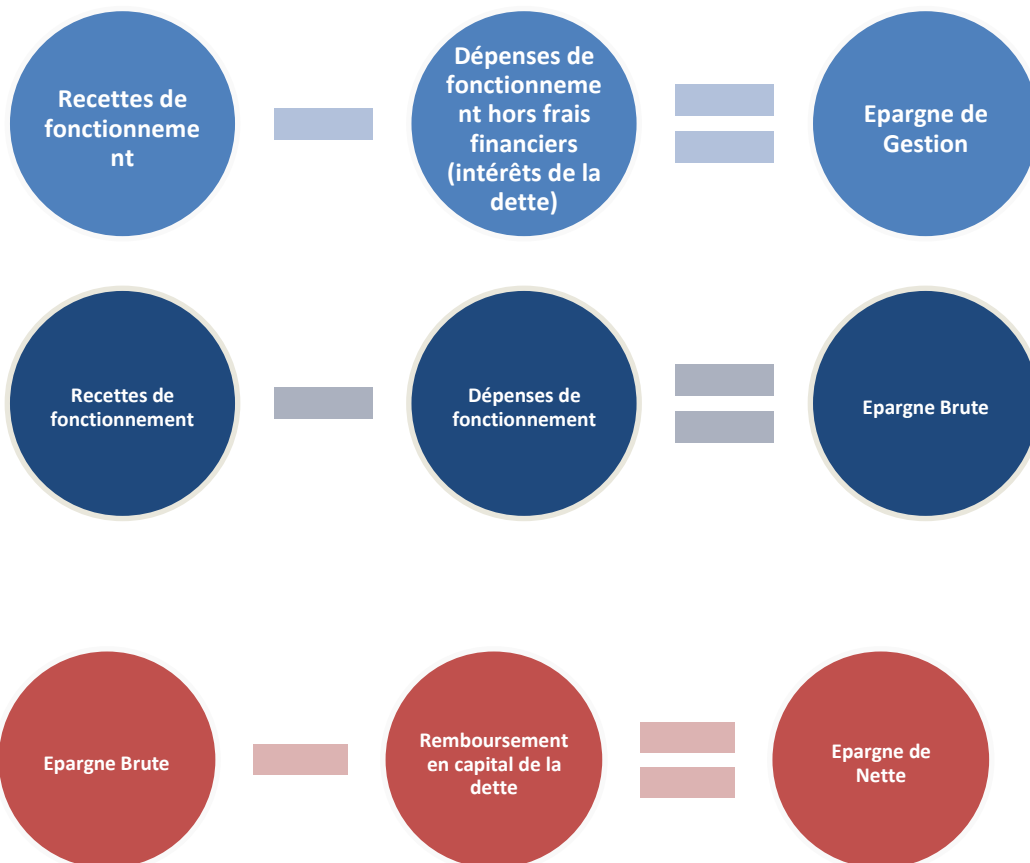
Recettes de fonctionnement

-

Dépenses de fonctionnement hors frais financiers (intérêts de la dette)

=

Epargne de Gestion

Recettes de fonctionnement

-

Dépenses de fonctionnement

=

Epargne Brute

Epargne Brute

-

Remboursement en capital de la dette

=

Epargne de Nette